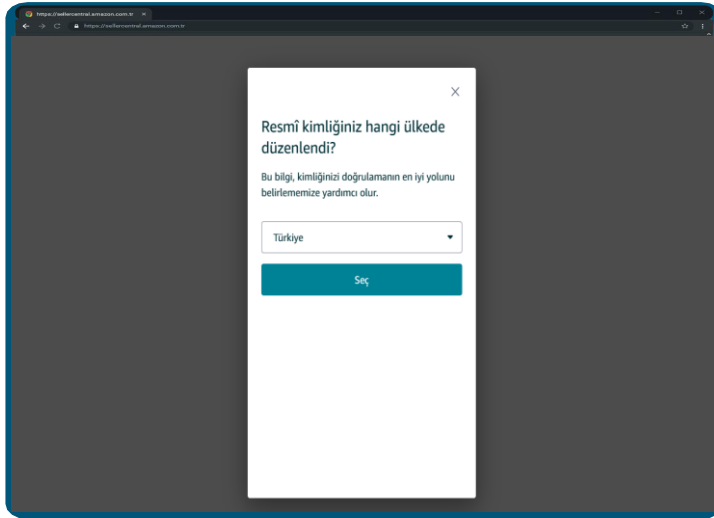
https://sellercentral.amazon.com.tr

https://sellercentral.amazon.com.tr

Resmî kimliğiniz hangi ülkede düzenlendi?

Bu bilgi, kimliğinizi doğrulamanın en iyi yolunu belirlememize yardımcı olur.

Türkiye

Seç